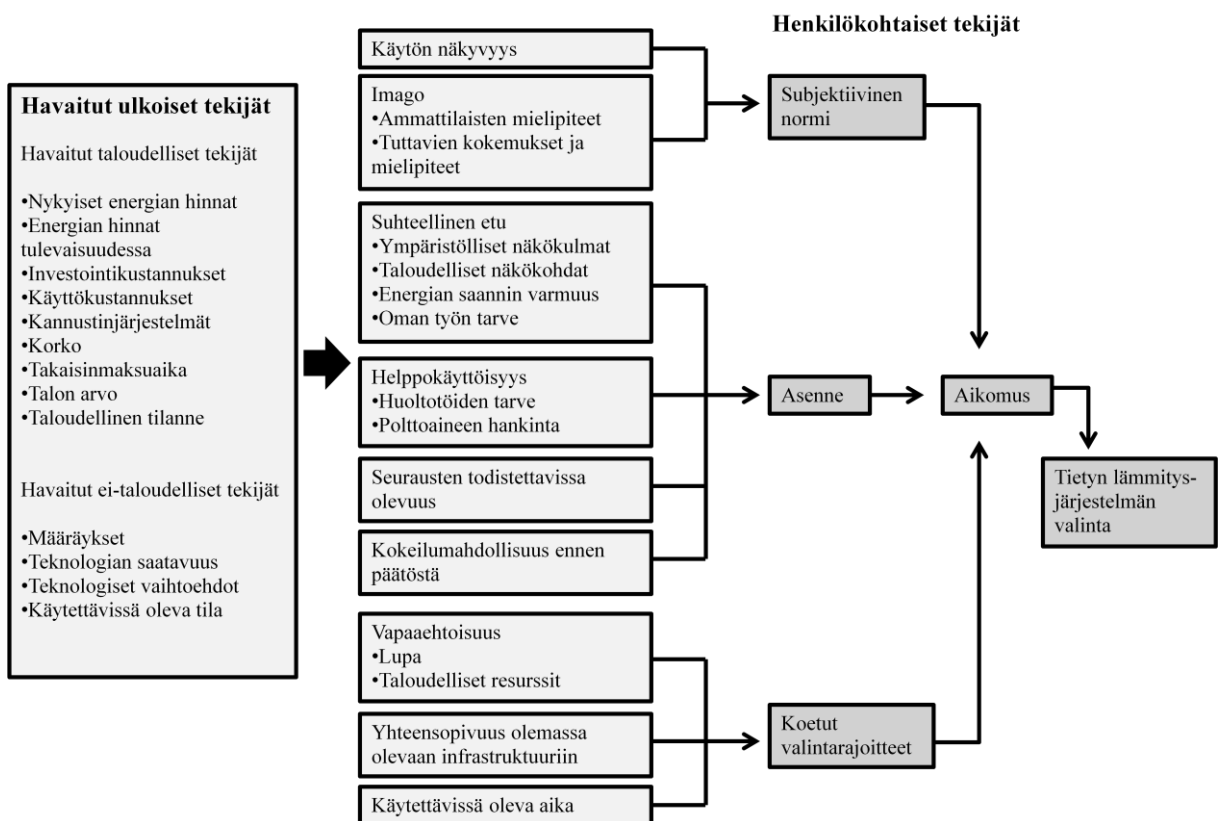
Henkilökohtaiset tekijät

Havaitut ulkoiset tekijät

Havaitut taloudelliset tekijät

•Nykyiset energian hinnat
•Energian hinnat tulevaisuudessa
•Investointikustannukset
•Käyttökustannukset
•Kannustinjärjestelmät
•Korko
•Takaisinmaksuaika
•Talon arvo
•Taloudellinen tilanne

Havaitut ei-taloudelliset tekijät

•Määräykset
•Teknologian saatavuus
•Teknologiset vaihtoehdot
•Käytettävissä oleva tila

Käytön näkyvyys

Imago
•Ammattilaisten mielipiteet
•Tuttavien kokemukset ja mielipiteet

Suhteellinen etu
•Ympäristölliset näkökulmat
•Taloudelliset näkökohdat
•Energian saannin varmuus
•Oman työn tarve

Helppokäyttöisyys
•Huoltotöiden tarve
•Polttoaineen hankinta

Seurausten todistettavissa olevuus

Kokeilumahdollisuus ennen päätöstä

Vapaaehtoisuus
•Lupa
•Taloudelliset resurssit

Yhteensopivuus olemassa olevaan infrastruktuuriin

Käytettävissä oleva aika

Subjektiivinen normi

Asenne

Aikomus

Koetut valintarajoitteet

Tietyn lämmitysjärjestelmän valinta